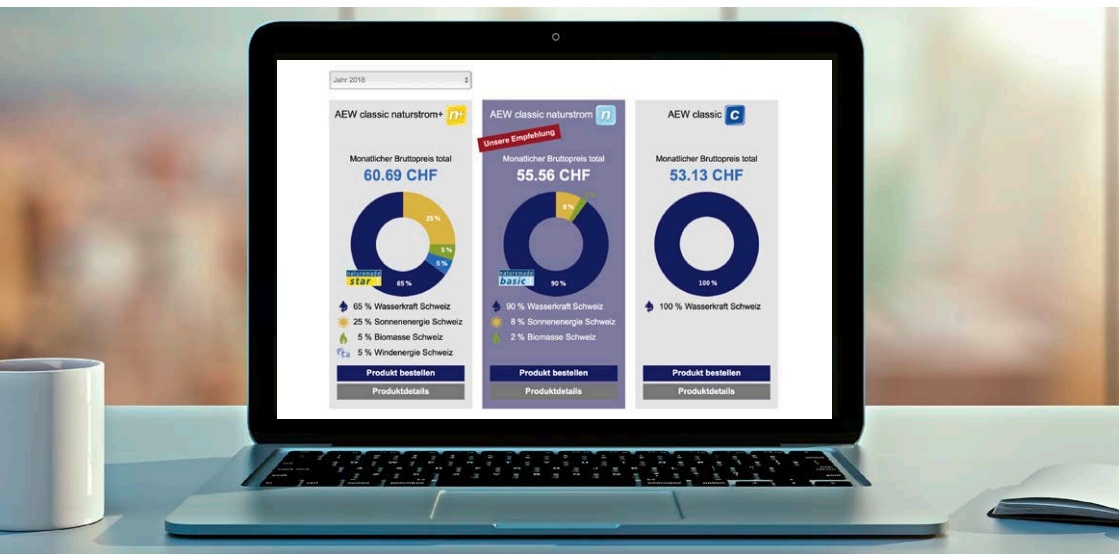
Jahr 2018

AEW classic naturstrom+ n+

Monatlicher Bruttopreis total
60.69 CHF

25 %
5 %
5 %
65 %
naturemade star

65 % Wasserkraft Schweiz
25 % Sonnenenergie Schweiz
5 % Biomasse Schweiz
5 % Windenergie Schweiz

Produkt bestellen
Produktdetails

AEW classic naturstrom n

Unsere Empfehlung

Monatlicher Bruttopreis total
55.56 CHF

8 %
90 %
naturemade basic

90 % Wasserkraft Schweiz
8 % Sonnenenergie Schweiz
2 % Biomasse Schweiz

Produkt bestellen
Produktdetails

AEW classic c

Monatlicher Bruttopreis total
53.13 CHF

100 %

100 % Wasserkraft Schweiz

Produkt bestellen
Produktdetails